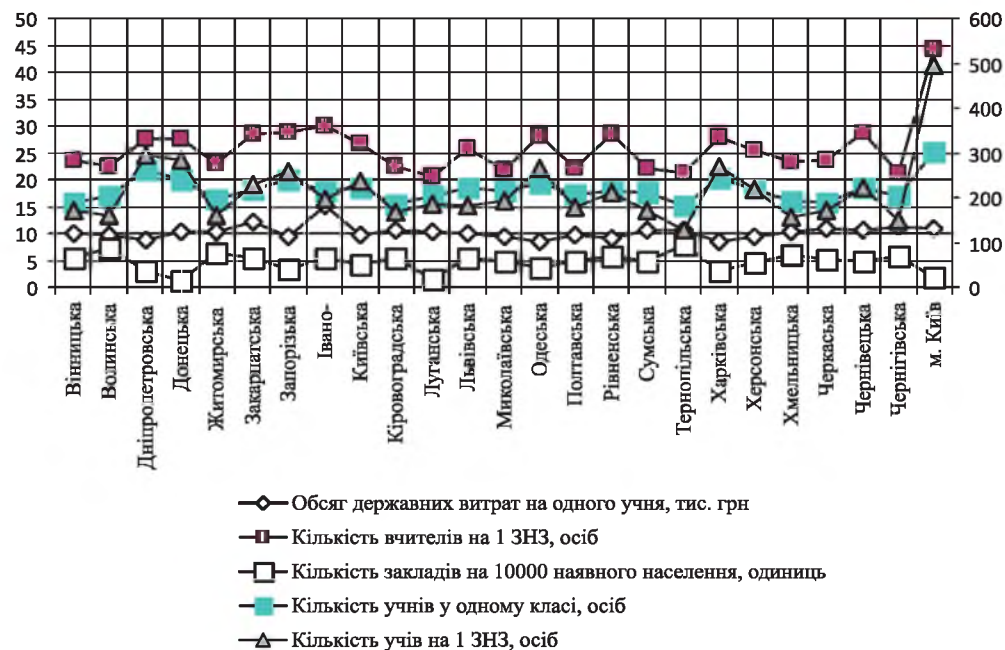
50
45
40
35
30
25
20
15
10
5
0

600
500
400
300
200
100
0

Вінницька
Волинська
Дніпропетровська
Донецька
Житомирська
Закарпатська
Запорізька
Івано-
Київська
Кіровоградська
Луганська
Львівська
Миколаївська
Одеська
Полтавська
Рівненська
Сумська
Тернопільська
Харківська
Херсонська
Хмельницька
Черкаська
Чернівецька
Чернігівська
м. Київ

Обсяг державних витрат на одного учня, тис. грн
Кількість вчителів на 1 ЗНЗ, осіб
Кількість закладів на 10000 наявного населення, одиниць
Кількість учнів у одному класі, осіб
Кількість учів на 1 ЗНЗ, осіб